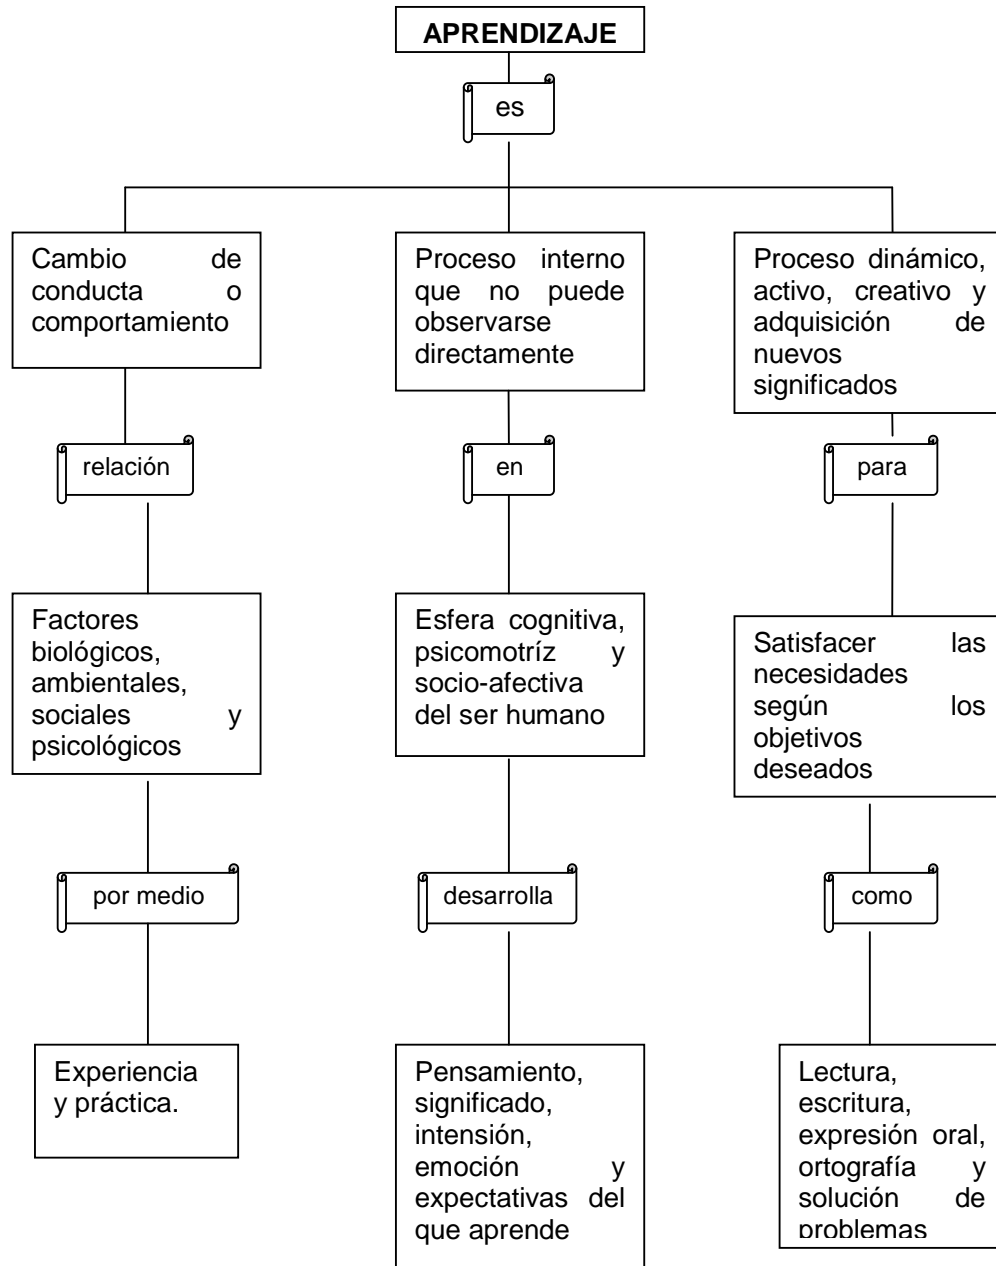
APRENDIZAJE

es

Cambio de conducta o comportamiento

Proceso interno que no puede observarse directamente

Proceso dinámico, activo, creativo y adquisición de nuevos significados

relación

en

para

Factores biológicos, ambientales, sociales y psicológicos

Esfera cognitiva, psicomotríz y socio-afectiva del ser humano

Satisfacer las necesidades según los objetivos deseados

por medio

desarrolla

como

Experiencia y práctica.

Pensamiento, significado, intensión, emoción y expectativas del que aprende

Lectura, escritura, expresión oral, ortografía y solución de problemas